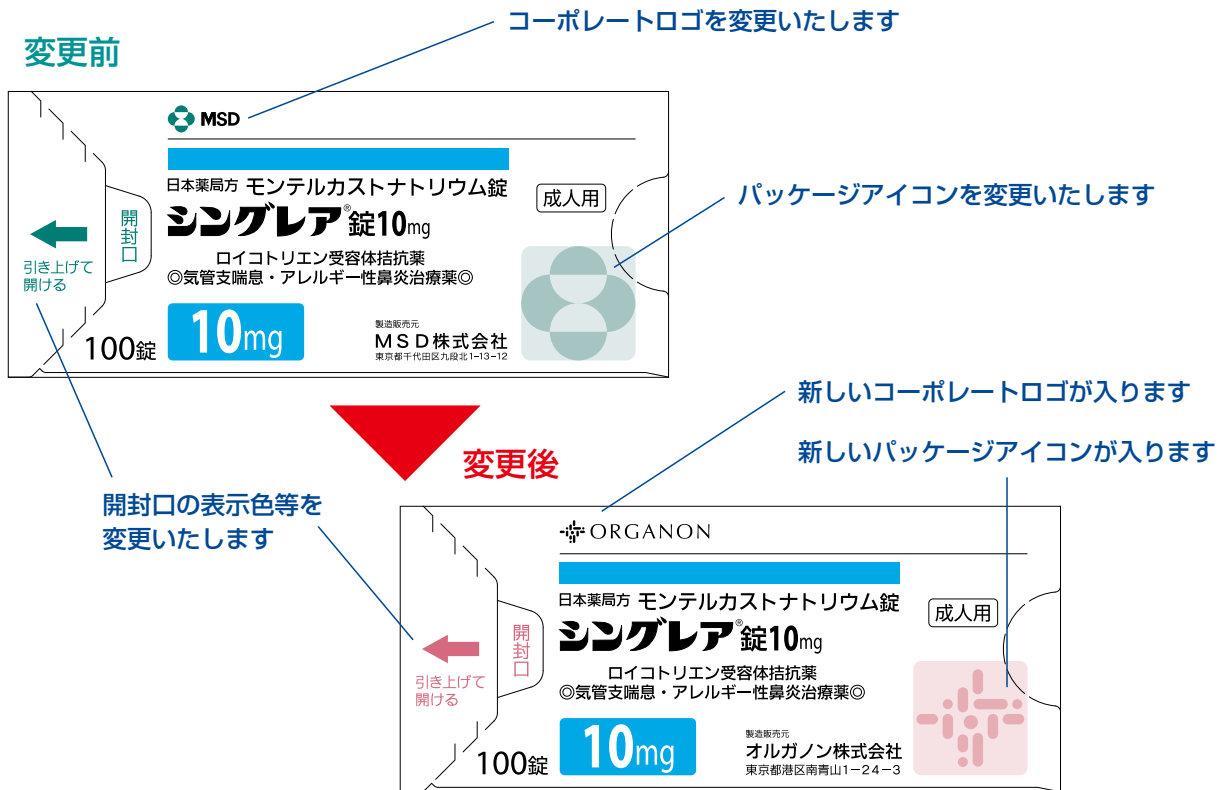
変更前

コーポレートロゴを変更いたします

MSD

日本薬局方 モンテルカストナトリウム錠

シングレア®錠10mg

ロイコトリエン受容体拮抗薬
◎気管支喘息・アレルギー性鼻炎治療薬◎

成人用

パッケージアイコンを変更いたします

開封口

引き上げて開ける

100錠

10mg

製造販売元
MSD株式会社
東京都千代田区九段北1-13-12

新しいコーポレートロゴが入ります

変更後

新しいパッケージアイコンが入ります

開封口の表示色等を変更いたします

ORGANON

日本薬局方 モンテルカストナトリウム錠

シングレア®錠10mg

成人用

開封口

引き上げて開ける

ロイコトリエン受容体拮抗薬
◎気管支喘息・アレルギー性鼻炎治療薬◎

100錠

10mg

製造販売元
オルガノン株式会社
東京都港区南青山1-24-3